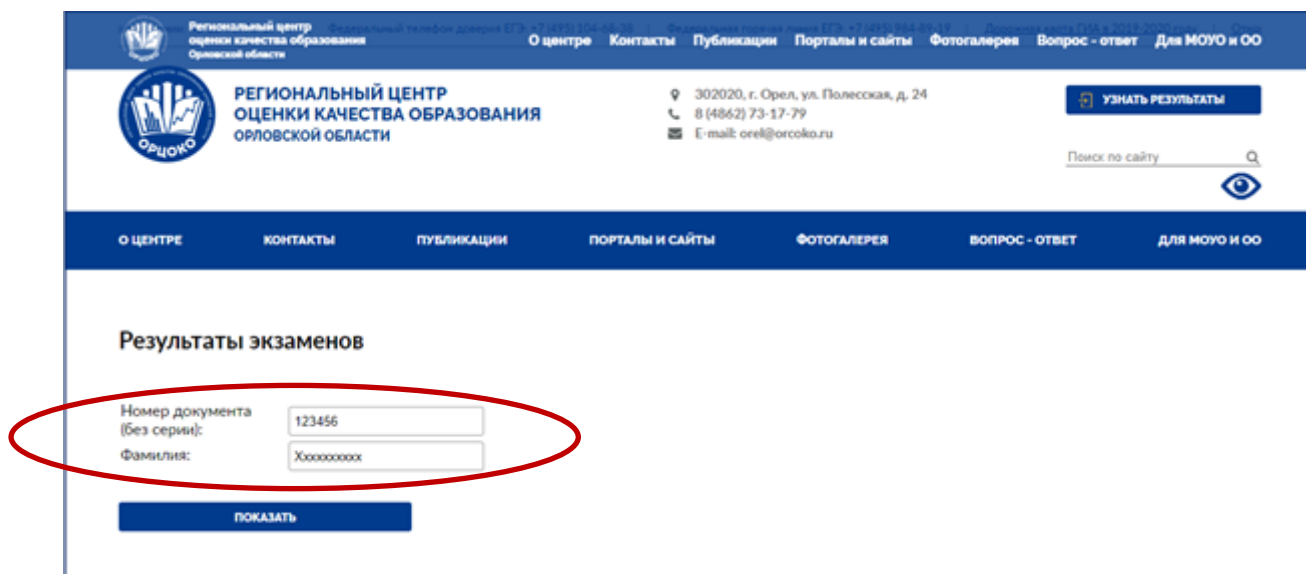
Региональный центр оценки качества образования Орловской области

Федеральный телефон доверия ЕГЭ: +7 (495) 104-68-38 | Федеральная горячая линия ЕГЭ: +7 (495) 984-89-19 | Дорожная карта ГИА в 2019-2020 году | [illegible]

О центре Контакты Публикации Порталы и сайты Фотогалерея Вопрос - ответ Для МОУО и ОО

ОРЦОКО

РЕГИОНАЛЬНЫЙ ЦЕНТР ОЦЕНКИ КАЧЕСТВА ОБРАЗОВАНИЯ ОРЛОВСКОЙ ОБЛАСТИ

302020, г. Орел, ул. Полесская, д. 24
8 (4862) 73-17-79
E-mail: orel@orcoko.ru

УЗНАТЬ РЕЗУЛЬТАТЫ

Поиск по сайту

О ЦЕНТРЕ КОНТАКТЫ ПУБЛИКАЦИИ ПОРТАЛЫ И САЙТЫ ФОТОГАЛЕРЕЯ ВОПРОС - ОТВЕТ ДЛЯ МОУО И ОО

Результаты экзаменов

Номер документа (без серии): 123456
Фамилия: Xxxxxxxxxx

ПОКАЗАТЬ